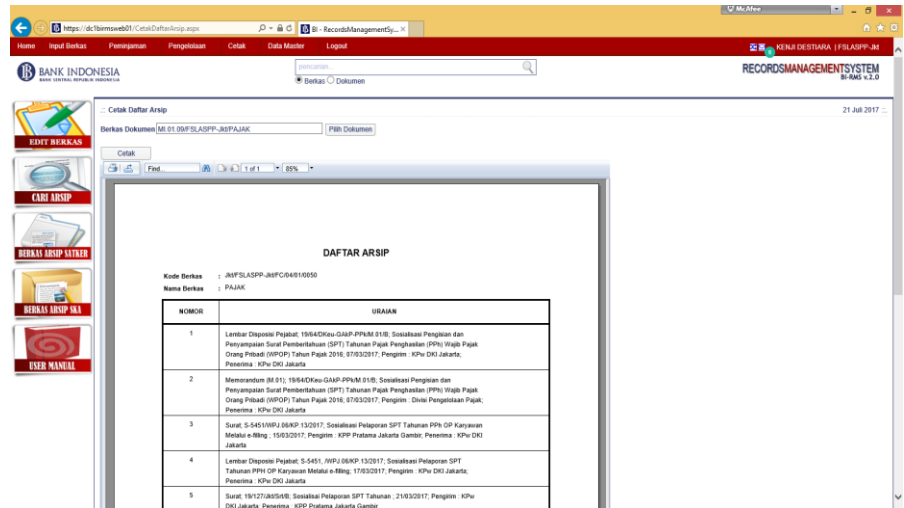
McAfee

https://dc1birmsweb01/CetakDaftarArsip.aspx

BI - RecordsManagementSy... ×

Home Input Berkas Peminjaman Pengelolaan Cetak Data Master Logout

KENJI DESTIARA | FSLASPP-Jkt

BANK INDONESIA
BANK SENTRAL REPUBLIK INDONESIA

pencarian...
Berkas Dokumen

RECORDSMANAGEMENTSYSTEM
BI-RMS v.2.0

EDIT BERKAS

CARI ARSIP

BERKAS ARSIP SATKER

BERKAS ARSIP SKA

USER MANUAL

:: Cetak Daftar Arsip

21 Juli 2017 ::

Berkas Dokumen M.01.09/FSLASPP-Jkt/PAJAK Pilih Dokumen

Cetak

Find | Next 1 of 1 85%

DAFTAR ARSIP

Kode Berkas : Jkt/FSLASPP-Jkt/FC/04/01/0050

Nama Berkas : PAJAK

| NOMOR | URAIAN |
|---|---|
| 1 | Lembar Disposisi Pejabat; 19/64/DKeu-GAkP-PPk/M.01/B; Sosialisasi Pengisian dan Penyampaian Surat Pemberitahuan (SPT) Tahunan Pajak Penghasilan (PPh) Wajib Pajak Orang Pribadi (WPOP) Tahun Pajak 2016; 07/03/2017; Pengirim : KPw DKI Jakarta; Penerima : KPw DKI Jakarta |
| 2 | Memorandum (M.01); 19/64/DKeu-GAkP-PPk/M.01/B; Sosialisasi Pengisian dan Penyampaian Surat Pemberitahuan (SPT) Tahunan Pajak Penghasilan (PPh) Wajib Pajak Orang Pribadi (WPOP) Tahun Pajak 2016; 07/03/2017; Pengirim : Divisi Pengelolaan Pajak; Penerima : KPw DKI Jakarta |
| 3 | Surat; S-5451/WPJ.06/KP.13/2017; Sosialisasi Pelaporan SPT Tahunan PPh OP Karyawan Melalui e-filling ; 15/03/2017; Pengirim : KPP Pratama Jakarta Gambir; Penerima : KPw DKI Jakarta |
| 4 | Lembar Disposisi Pejabat; S-5451, /WPJ.06/KP.13/2017; Sosialisasi Pelaporan SPT Tahunan PPH OP Karyawan Melalui e-filling; 17/03/2017; Pengirim : KPw DKI Jakarta; Penerima : KPw DKI Jakarta |
| 5 | Surat; 19/127/Jkt/Srt/B; Sosialisasi Pelaporan SPT Tahunan ; 21/03/2017; Pengirim : KPw DKI Jakarta; Penerima : KPP Pratama Jakarta Gambir |